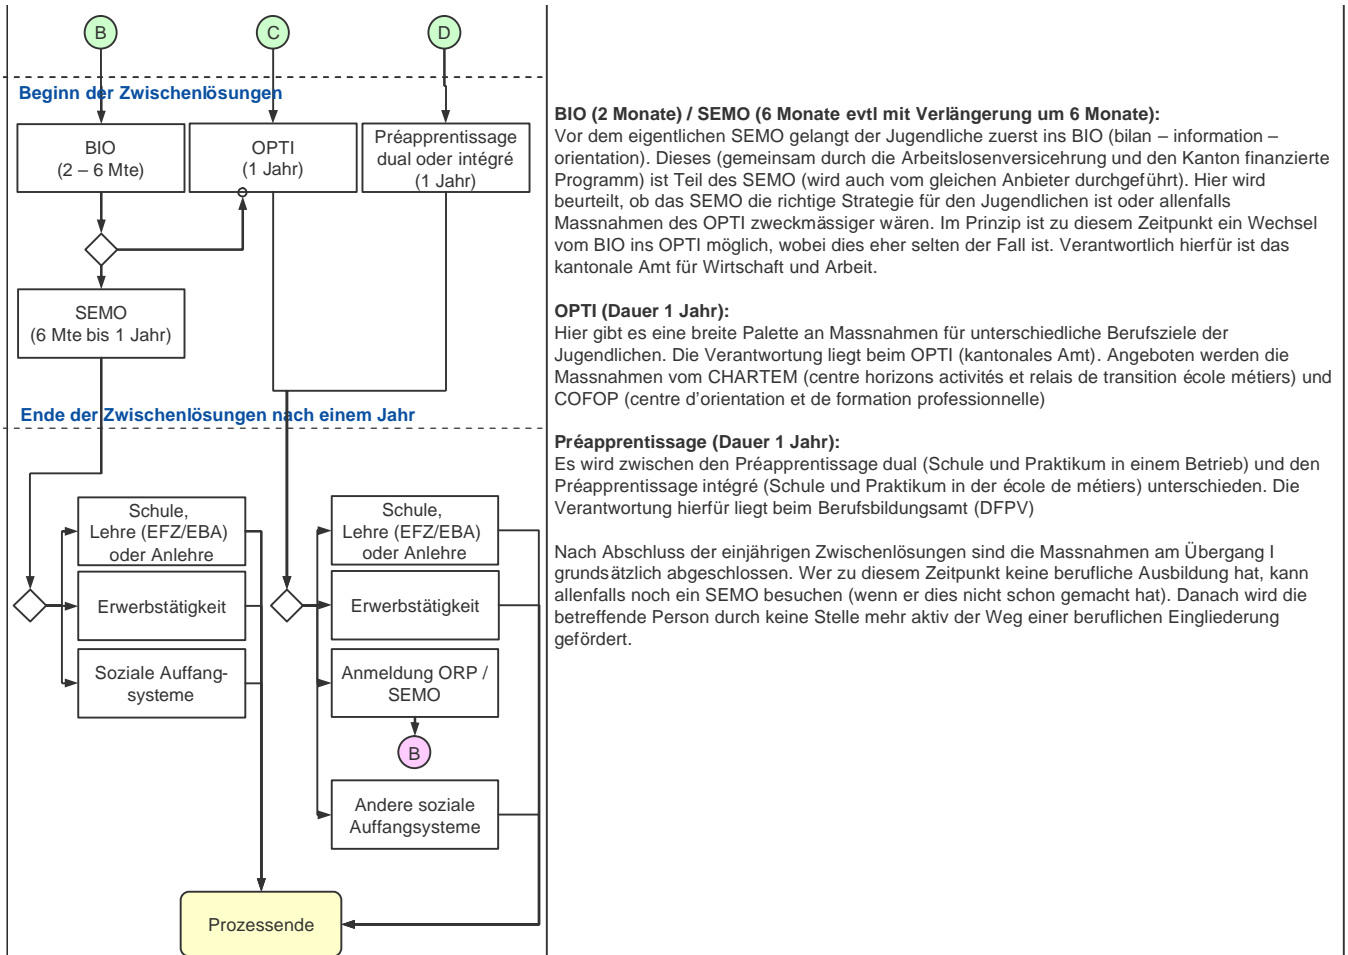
B

C

D

Beginn der Zwischenlösungen

BIO
(2 – 6 Mte)

OPTI
(1 Jahr)

Préapprentissage dual oder intégré
(1 Jahr)

SEMO
(6 Mte bis 1 Jahr)

Ende der Zwischenlösungen nach einem Jahr

Schule,
Lehre (EFZ/EBA)
oder Anlehre

Erwerbstätigkeit

Soziale Auffangsysteme

Schule,
Lehre (EFZ/EBA)
oder Anlehre

Erwerbstätigkeit

Anmeldung ORP / SEMO

B

Andere soziale Auffangsysteme

Prozessende

**BIO (2 Monate) / SEMO (6 Monate evtl mit Verlängerung um 6 Monate):**
Vor dem eigentlichen SEMO gelangt der Jugendliche zuerst ins BIO (bilan – information – orientation). Dieses (gemeinsam durch die Arbeitslosenversicehrung und den Kanton finanzierte Programm) ist Teil des SEMO (wird auch vom gleichen Anbieter durchgeführt). Hier wird beurteilt, ob das SEMO die richtige Strategie für den Jugendlichen ist oder allenfalls Massnahmen des OPTI zweckmässiger wären. Im Prinzip ist zu diesem Zeitpunkt ein Wechsel vom BIO ins OPTI möglich, wobei dies eher selten der Fall ist. Verantwortlich hierfür ist das kantonale Amt für Wirtschaft und Arbeit.

**OPTI (Dauer 1 Jahr):**
Hier gibt es eine breite Palette an Massnahmen für unterschiedliche Berufsziele der Jugendlichen. Die Verantwortung liegt beim OPTI (kantonales Amt). Angeboten werden die Massnahmen vom CHARTEM (centre horizons activités et relais de transition école métiers) und COFOP (centre d'orientation et de formation professionnelle)

**Préapprentissage (Dauer 1 Jahr):**
Es wird zwischen den Préapprentissage dual (Schule und Praktikum in einem Betrieb) und den Préapprentissage intégré (Schule und Praktikum in der école de métiers) unterschieden. Die Verantwortung hierfür liegt beim Berufsbildungsamt (DFPV)

Nach Abschluss der einjährigen Zwischenlösungen sind die Massnahmen am Übergang I grundsätzlich abgeschlossen. Wer zu diesem Zeitpunkt keine berufliche Ausbildung hat, kann allenfalls noch ein SEMO besuchen (wenn er dies nicht schon gemacht hat). Danach wird die betreffende Person durch keine Stelle mehr aktiv der Weg einer beruflichen Eingliederung gefördert.